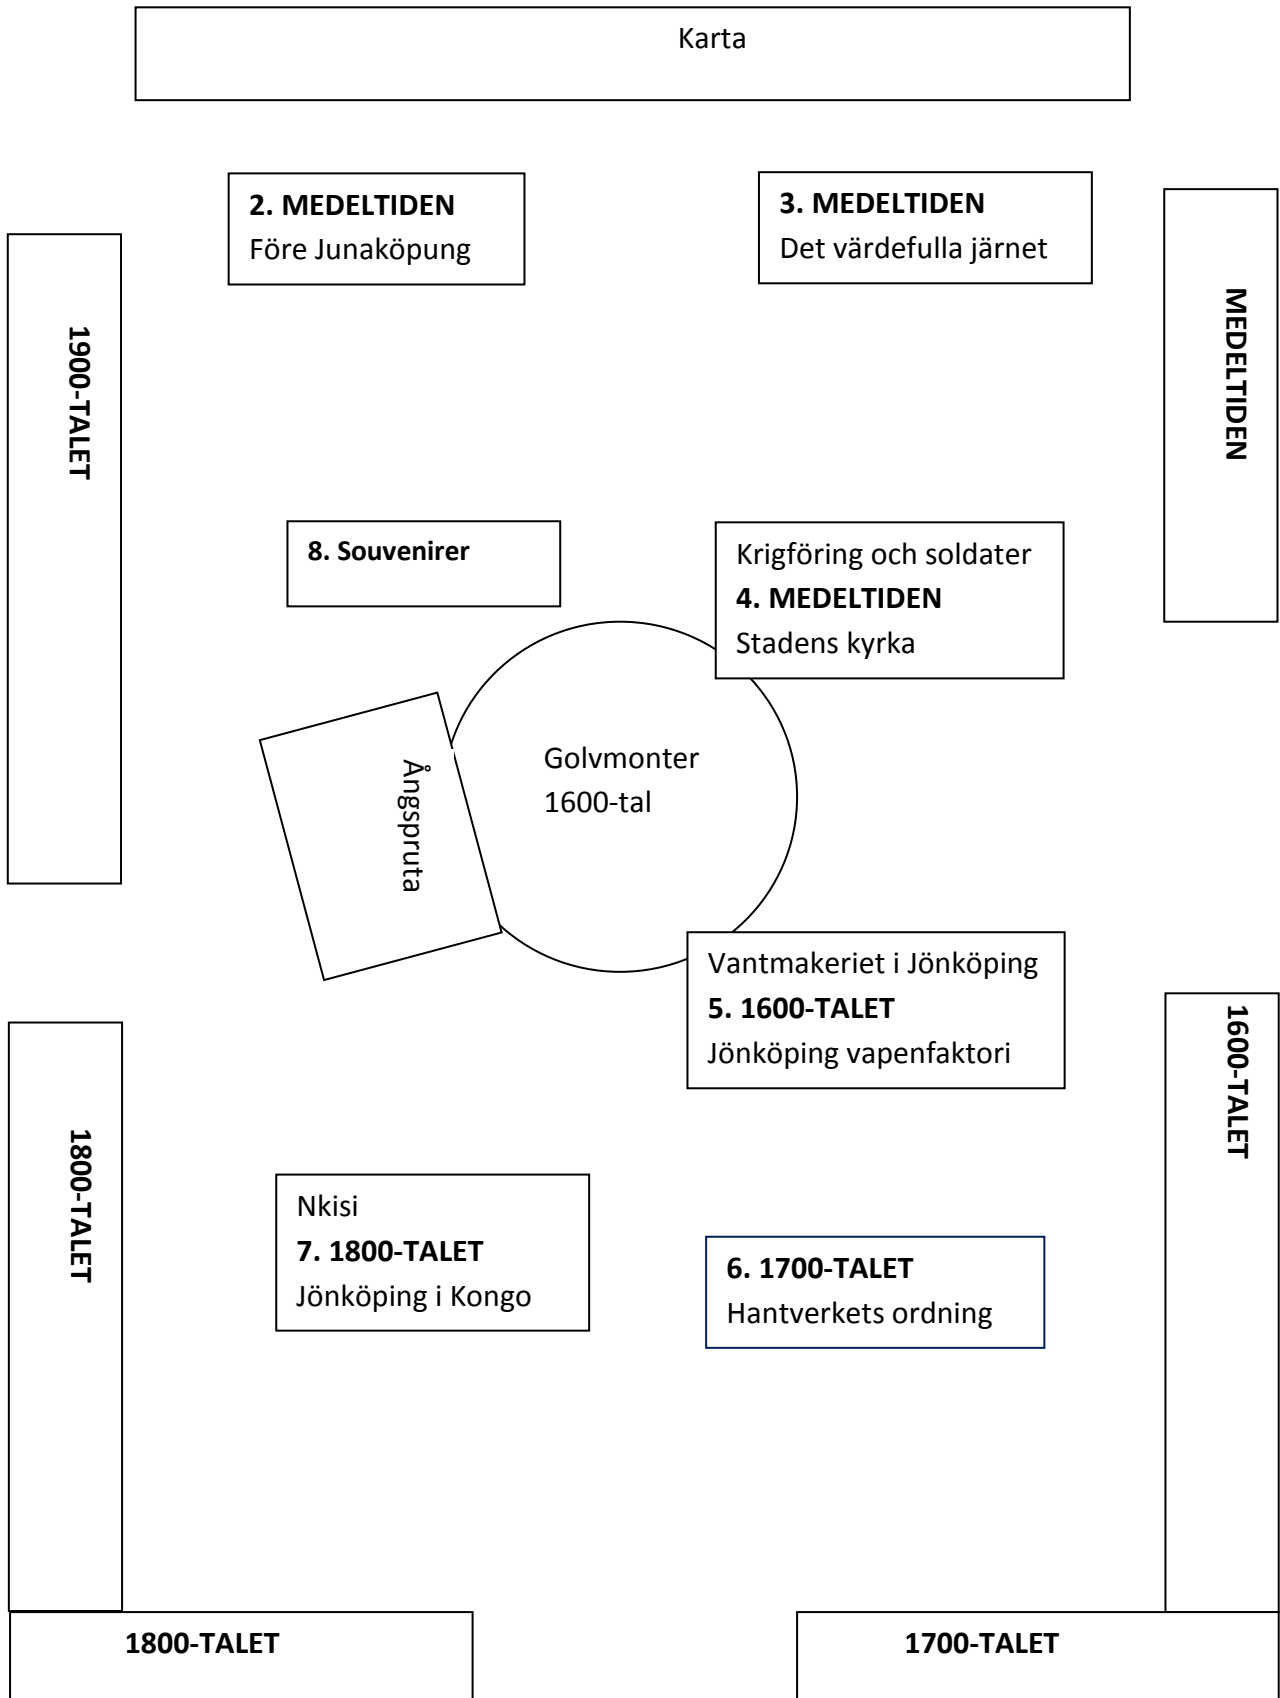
Karta

**2. MEDELTIDEN**
Före Junaköpung

**3. MEDELTIDEN**
Det värdefulla järnet

**1900-TALET**

**MEDELTIDEN**

**8. Souvenirer**

Krigföring och soldater
**4. MEDELTIDEN**
Stadens kyrka

Ångspruta

Golvmonter
1600-tal

Vantmakeriet i Jönköping
**5. 1600-TALET**
Jönköping vapenfaktori

**1800-TALET**

**1600-TALET**

Nkisi
**7. 1800-TALET**
Jönköping i Kongo

**6. 1700-TALET**
Hantverkets ordning

**1800-TALET**

**1700-TALET**